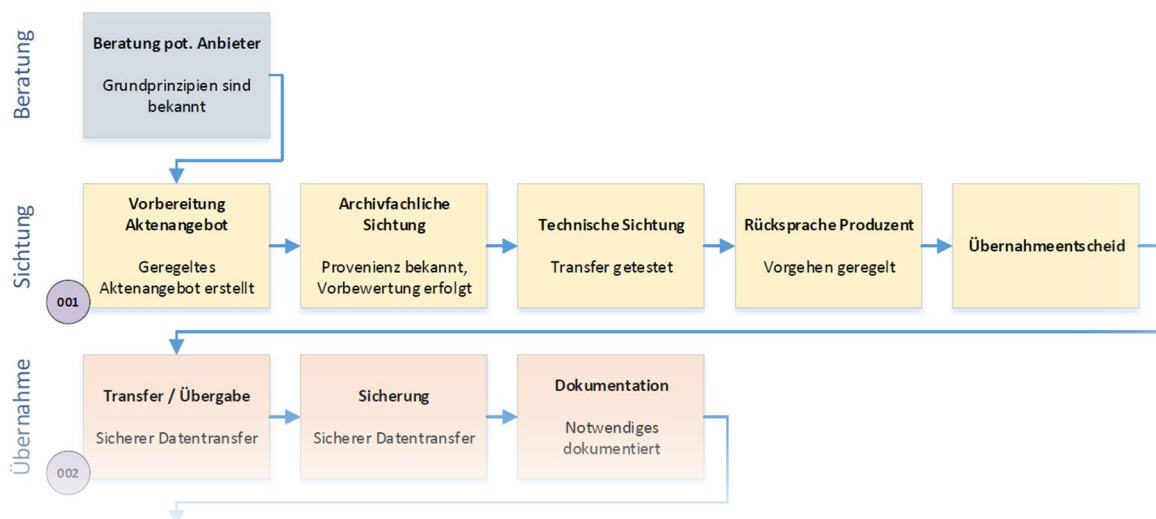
Beratung

Beratung pot. Anbieter

Grundprinzipien sind bekannt

Sichtung

001

Vorbereitung Aktenangebot

Geregeltes Aktenangebot erstellt

Archivfachliche Sichtung

Provenienz bekannt, Vorbewertung erfolgt

Technische Sichtung

Transfer getestet

Rücksprache Produzent

Vorgehen geregelt

Übernahmeentscheid

Übernahme

002

Transfer / Übergabe

Sicherer Datentransfer

Sicherung

Sicherer Datentransfer

Dokumentation

Notwendiges dokumentiert